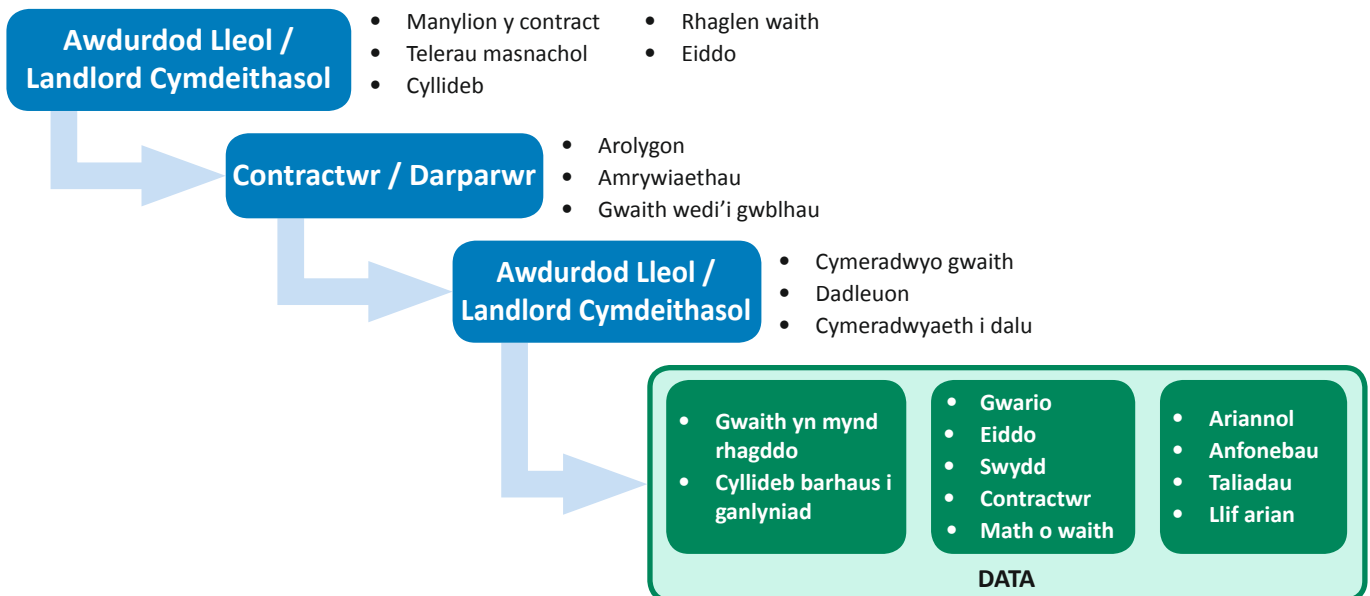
Awdurdod Lleol / Landlord Cymdeithasol

- Manylion y contract
- Telerau masnachol
- Cyllideb
- Rhaglen waith
- Eiddo

Contractwr / Darparwr

- Arolygon
- Amrywiaethau
- Gwaith wedi'i gwblhau

Awdurdod Lleol / Landlord Cymdeithasol

- Cymeradwyo gwaith
- Dadleuon
- Cymeradwyaeth i dalu

- Gwaith yn mynd rhagddo
- Cyllideb barhaus i ganlyniad

- Gwario
- Eiddo
- Swydd
- Contractwr
- Math o waith

- Ariannol
- Anfonebau
- Taliadau
- Llif arian

DATA